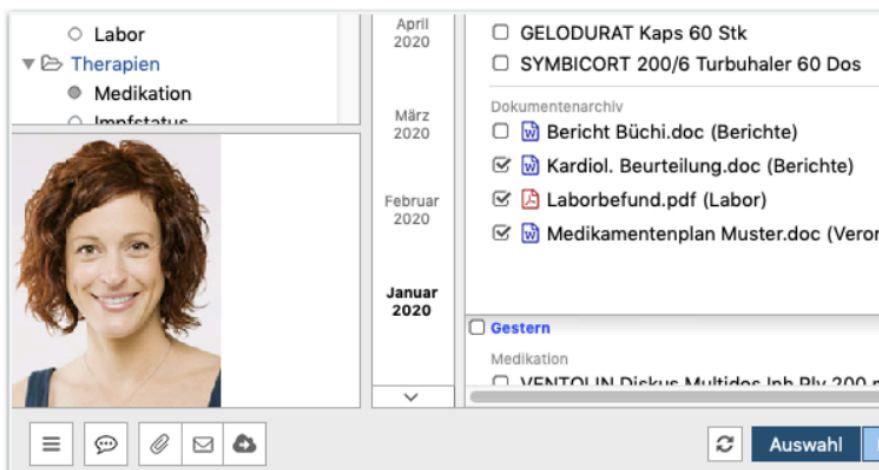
Labor
Therapien
Medikation
Impfstatus

April 2020
März 2020
Februar 2020
Januar 2020

GELODURAT Kaps 60 Stk
SYMBICORT 200/6 Turbuhaler 60 Dos

Dokumentenarchiv
Bericht Büchi.doc (Berichte)
Kardiol. Beurteilung.doc (Berichte)
Laborbefund.pdf (Labor)
Medikamentenplan Muster.doc (Veror

Gestern
Medikation
VENTOLIN Diskus Multidos Inh Plv 200 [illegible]

Auswahl